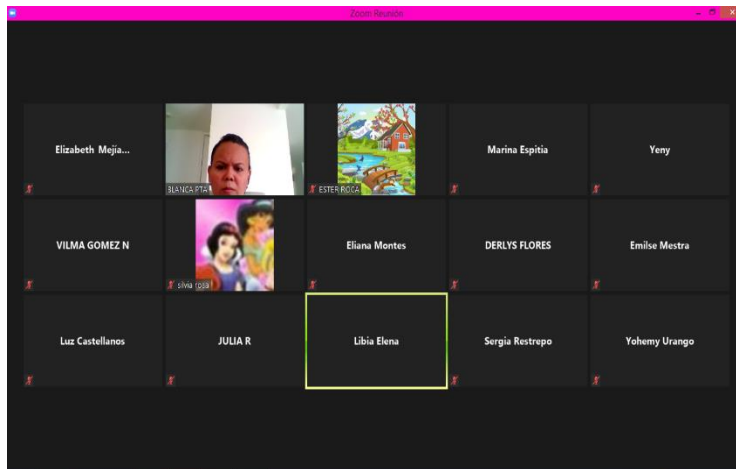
Zoom Reunión

Elizabeth Mejia...

BLANCA PTA

ESTER ROCA

Marina Espitia

Yeny

VILMA GOMEZ N

silvia roca

Eliana Montes

DERLYS FLORES

Emilse Mestra

Luz Castellanos

JULIA R

Libia Elena

Sergia Restrepo

Yohemy Urango